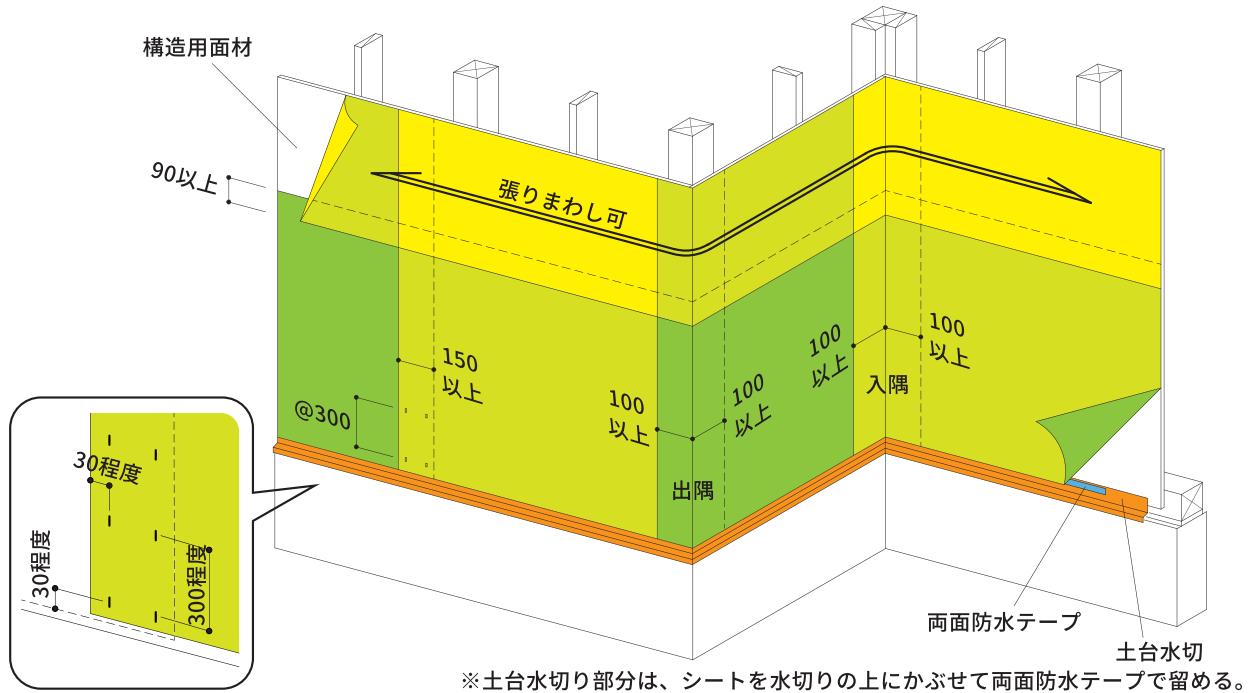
構造用面材

90以上

張りまわし可

150
以上

@300

100
以上

100
以上

出隅

100
以上

100
以上

入隅

30程度

30程度

300程度

両面防水テープ

土台水切

※土台水切り部分は、シートを水切りの上にかぶせて両面防水テープで留める。